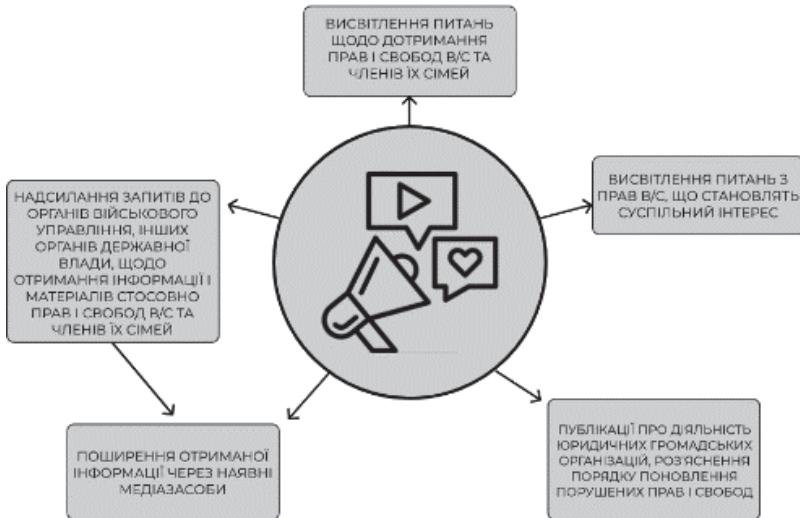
ВИСВІТЛЕННЯ ПИТАНЬ ЩОДО ДОТРИМАННЯ ПРАВ І СВОБОД В/С ТА ЧЛЕНІВ ЇХ СІМЕЙ

ВИСВІТЛЕННЯ ПИТАНЬ З ПРАВ В/С, ЩО СТАНОВЛЯТЬ СУСПІЛЬНИЙ ІНТЕРЕС

ПУБЛІКАЦІЇ ПРО ДІЯЛЬНІСТЬ ЮРИДИЧНИХ ГРОМАДСЬКИХ ОРГАНІЗАЦІЙ, РОЗ'ЯСНЕННЯ ПОРЯДКУ ПОНОВЛЕННЯ ПОРУШЕНИХ ПРАВ І СВОБОД

ПОШИРЕННЯ ОТРИМАНОЇ ІНФОРМАЦІЇ ЧЕРЕЗ НАЯВНІ МЕДІАЗАСОБИ

НАДСИЛАННЯ ЗАПИТІВ ДО ОРГАНІВ ВІЙСЬКОВОГО УПРАВЛІННЯ, ІНШИХ ОРГАНІВ ДЕРЖАВНОЇ ВЛАДИ, ЩОДО ОТРИМАННЯ ІНФОРМАЦІЇ І МАТЕРІАЛІВ СТОСОВНО ПРАВ І СВОБОД В/С ТА ЧЛЕНІВ ЇХ СІМЕЙ